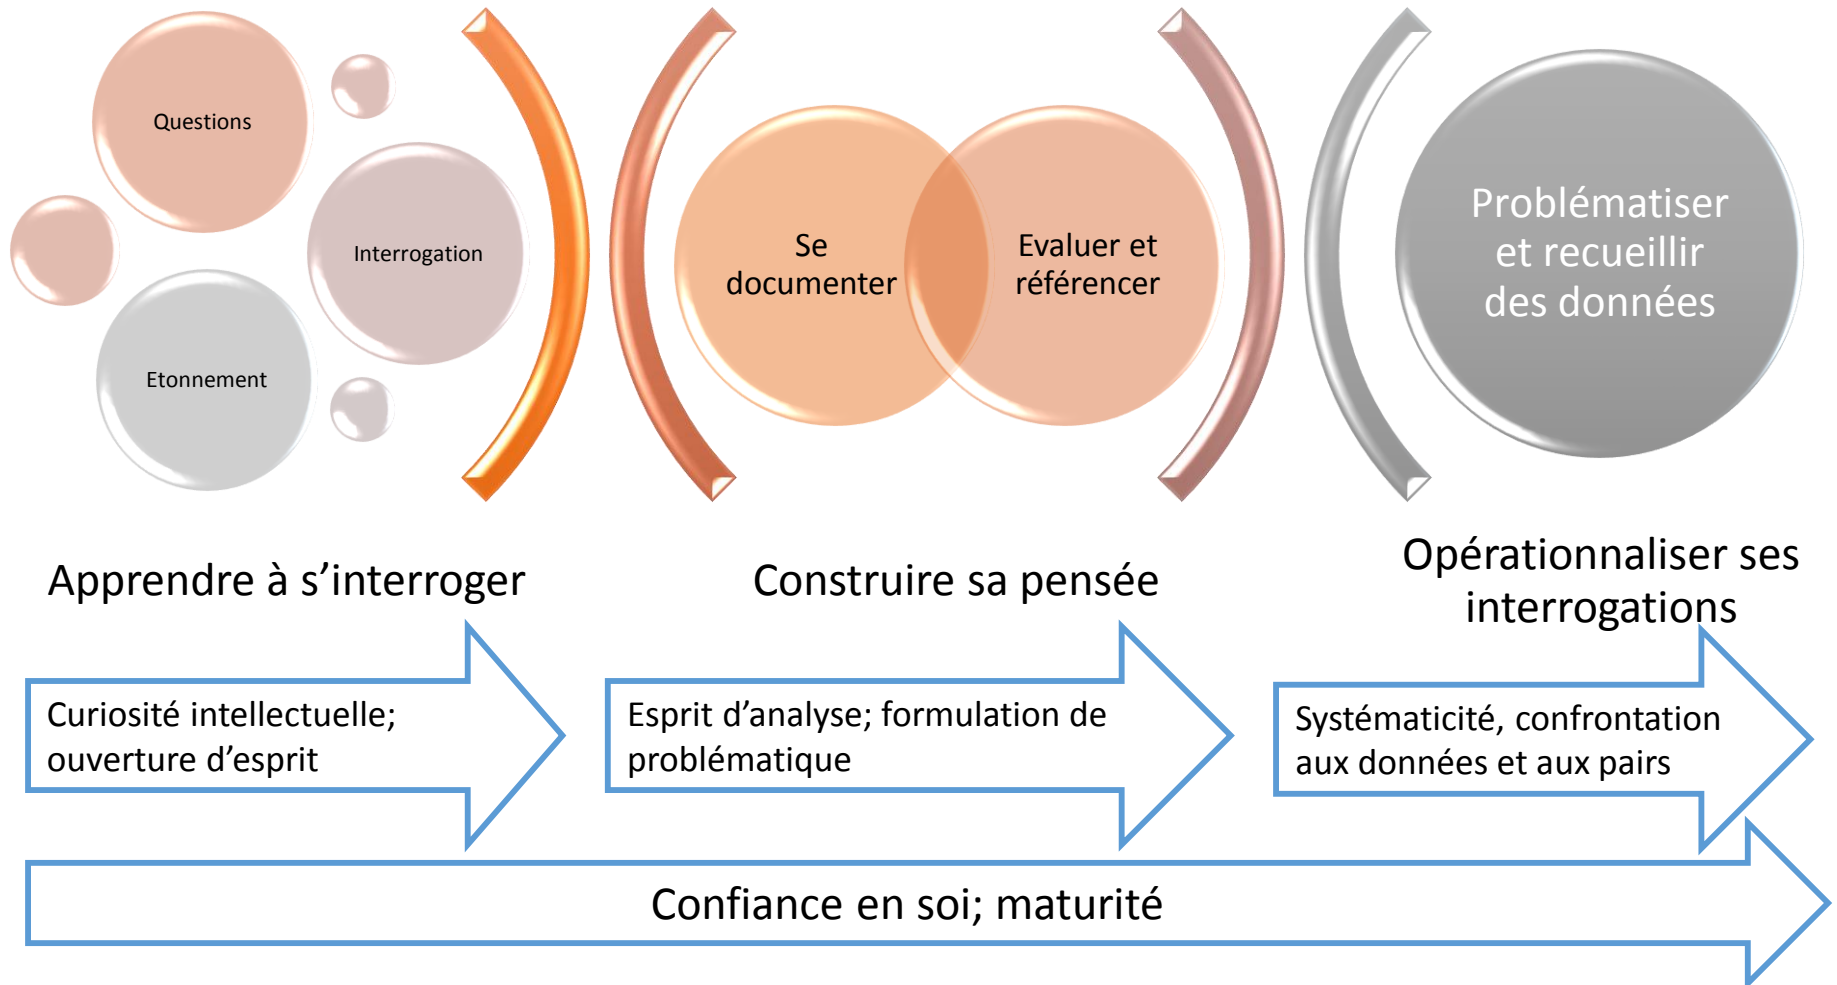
Questions

Interrogation

Etonnement

Se documenter

Evaluer et référencer

Problématiser et recueillir des données

Apprendre à s’interroger

Construire sa pensée

Opérationnaliser ses interrogations

Curiosité intellectuelle; ouverture d’esprit

Esprit d’analyse; formulation de problématique

Systématicité, confrontation aux données et aux pairs

Confiance en soi; maturité